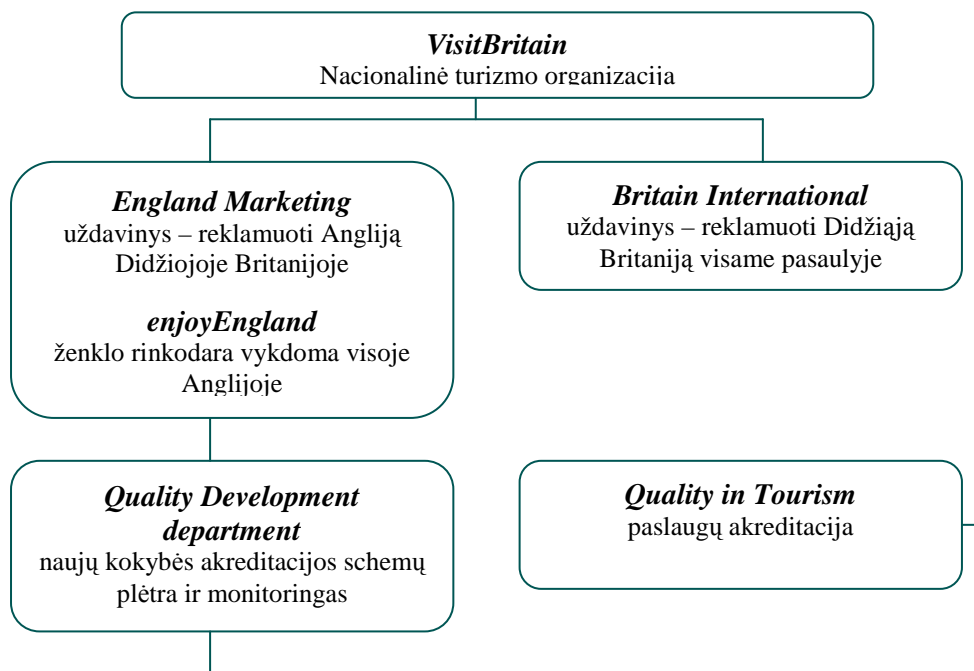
*VisitBritain*
Nacionalinė turizmo organizacija

*England Marketing*
uždavinys – reklamuoti Angliją Didžiojoje Britanijoje

*enjoyEngland*
ženklo rinkodara vykdoma visoje Anglijoje

*Britain International*
uždavinys – reklamuoti Didžiąją Britaniją visame pasaulyje

*Quality Development department*
naujų kokybės akreditacijos schemų plėtra ir monitoringas

*Quality in Tourism*
paslaugų akreditacija